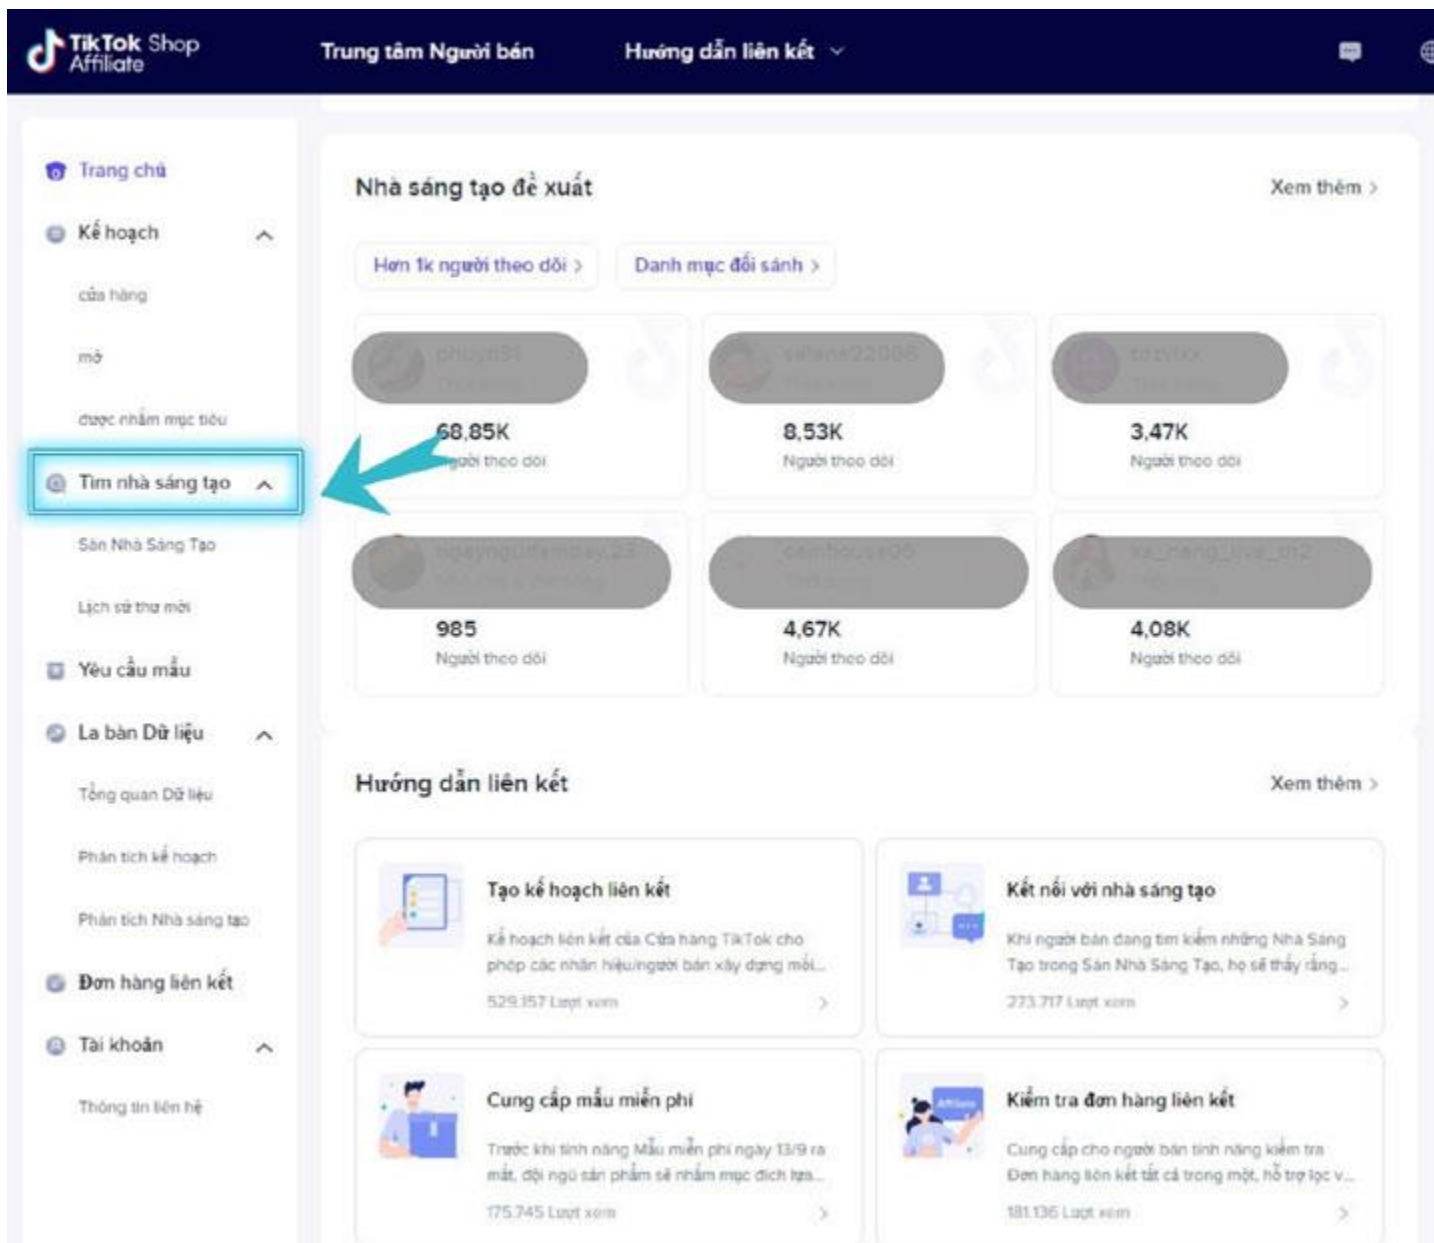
TikTok Shop Affiliate

Trung tâm Người bán

Hướng dẫn liên kết

Trang chủ

Kế hoạch

cửa hàng

mở

được nhắm mục tiêu

Tìm nhà sáng tạo

Sàn Nhà Sáng Tạo

Lịch sử thư mời

Yêu cầu mẫu

La bàn Dữ liệu

Tổng quan Dữ liệu

Phân tích kế hoạch

Phân tích Nhà sáng tạo

Đơn hàng liên kết

Tài khoản

Thông tin liên hệ

Nhà sáng tạo đề xuất

Xem thêm >

Hơn 1k người theo dõi >

Danh mục đối sánh >

68,85K
Người theo dõi

8,53K
Người theo dõi

3,47K
Người theo dõi

985
Người theo dõi

4,67K
Người theo dõi

4,08K
Người theo dõi

Hướng dẫn liên kết

Xem thêm >

Tạo kế hoạch liên kết

Kế hoạch liên kết của Cửa hàng TikTok cho phép các nhãn hiệu/người bán xây dựng mối...

529.357 Lượt xem

Kết nối với nhà sáng tạo

Khi người bán đang tìm kiếm những Nhà Sáng Tạo trong Sàn Nhà Sáng Tạo, họ sẽ thấy rằng...

273.717 Lượt xem

Cung cấp mẫu miễn phí

Trước khi tính năng Mẫu miễn phí ngày 13/9 ra mắt, đội ngũ sản phẩm sẽ nhắm mục đích tạo...

175.745 Lượt xem

Kiểm tra đơn hàng liên kết

Cung cấp cho người bán tính năng kiểm tra Đơn hàng liên kết tất cả trong một, hỗ trợ lọc v...

181.136 Lượt xem